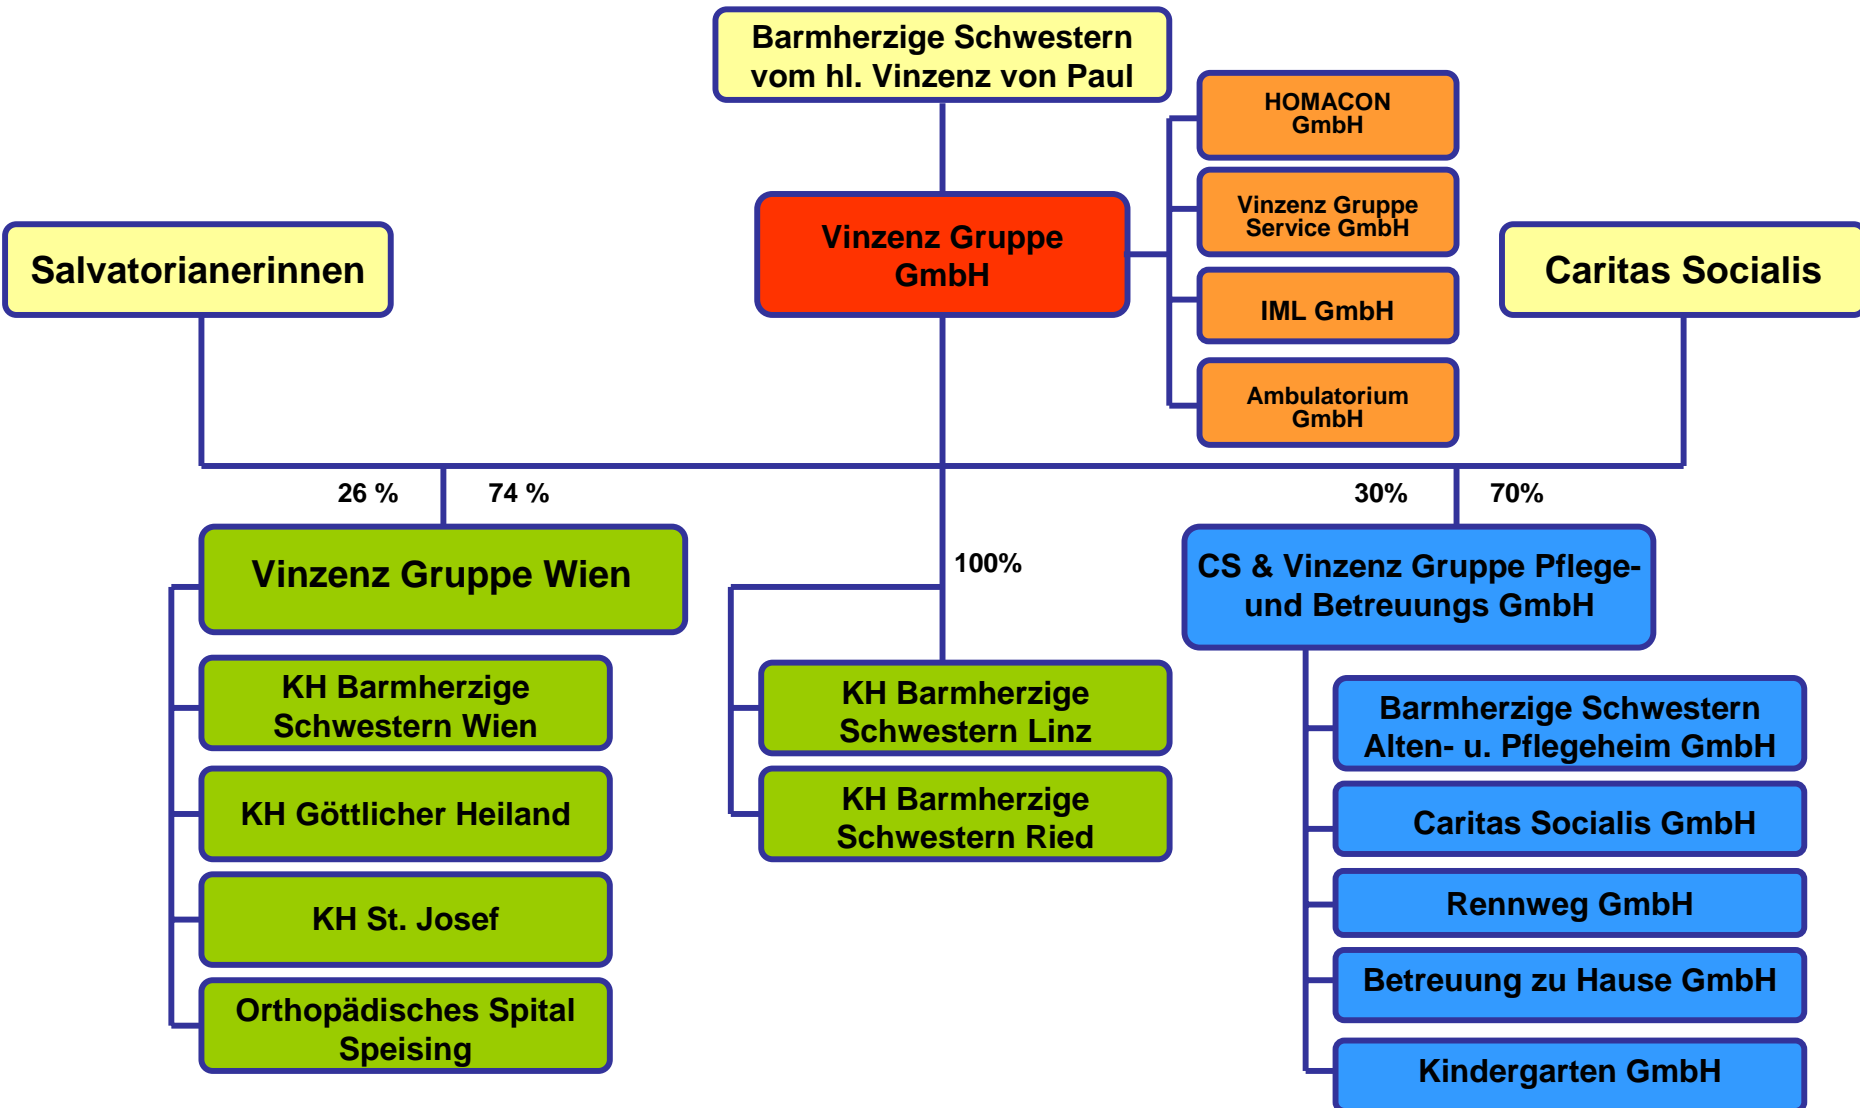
Barmherzige Schwestern vom hl. Vinzenz von Paul

HOMACON GmbH

Vinzenz Gruppe Service GmbH

IML GmbH

Ambulatorium GmbH

Salvatorianerinnen

Vinzenz Gruppe GmbH

Caritas Socialis

26 %

74 %

30%

70%

100%

Vinzenz Gruppe Wien

KH Barmherzige Schwestern Wien

KH Göttlicher Heiland

KH St. Josef

Orthopädisches Spital Speising

KH Barmherzige Schwestern Linz

KH Barmherzige Schwestern Ried

CS & Vinzenz Gruppe Pflege- und Betreuungs GmbH

Barmherzige Schwestern Alten- u. Pflegeheim GmbH

Caritas Socialis GmbH

Rennweg GmbH

Betreuung zu Hause GmbH

Kindergarten GmbH